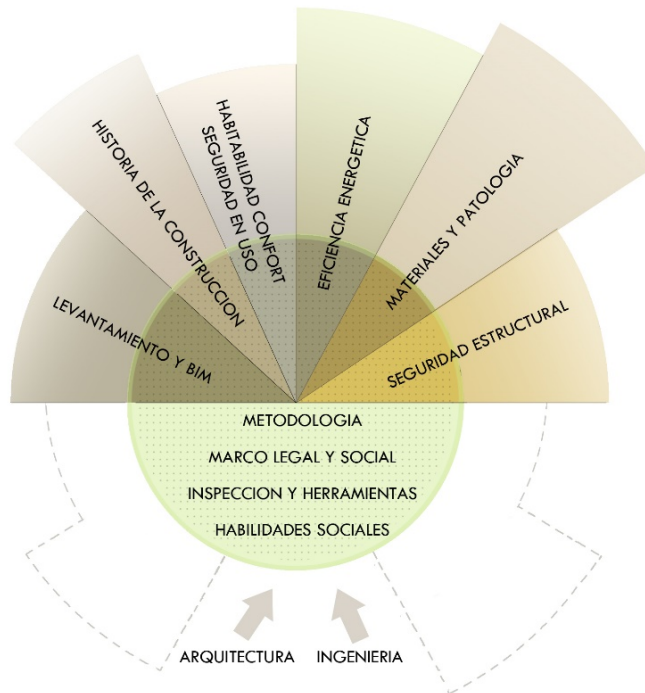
LEVANTAMIENTO Y BIM

HISTORIA DE LA CONSTRUCCION

HABITABILIDAD CONFORT
SEGURIDAD EN USO

EFICIENCIA ENERGETICA

MATERIALES Y PATOLOGIA

SEGURIDAD ESTRUCTURAL

METODOLOGIA

MARCO LEGAL Y SOCIAL

INSPECCION Y HERRAMIENTAS

HABILIDADES SOCIALES

ARQUITECTURA INGENIERIA